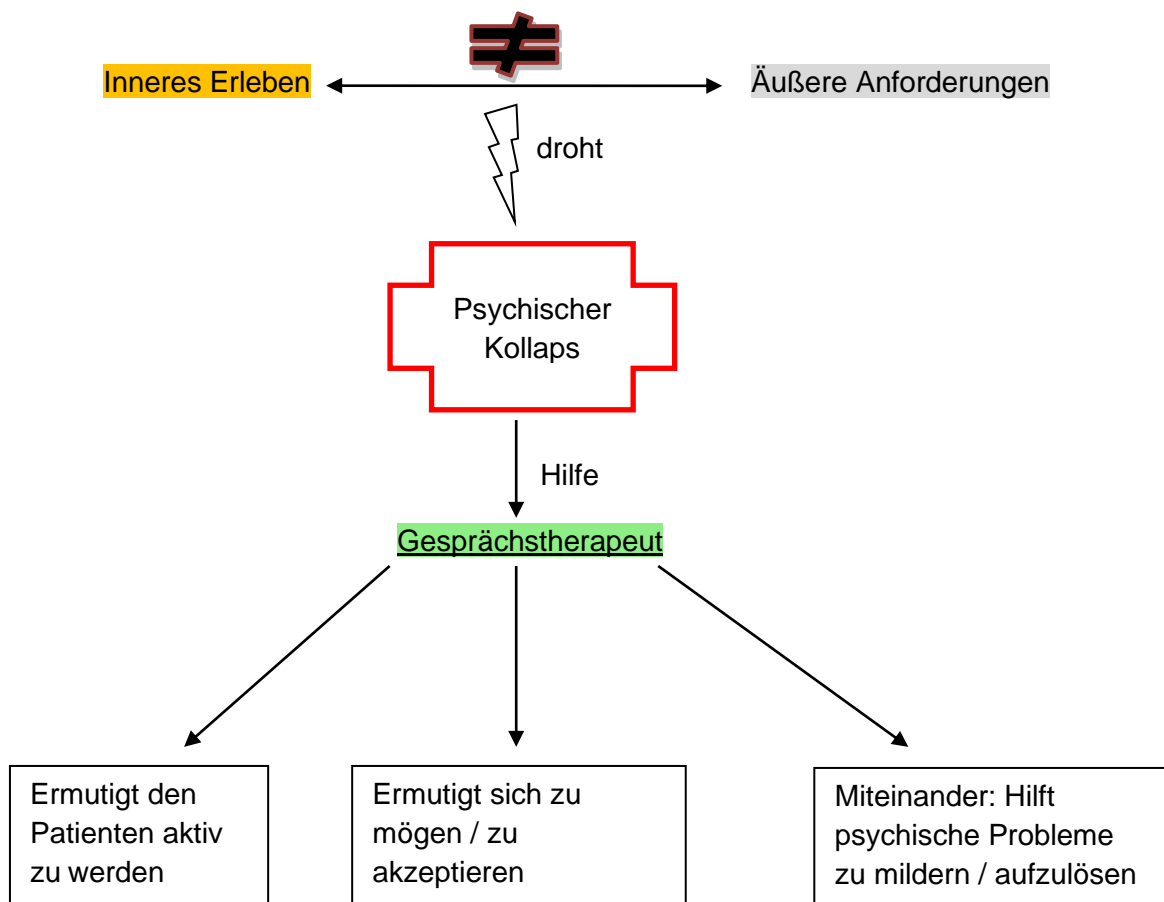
$\neq$

Inneres Erleben

Äußere Anforderungen

droht

Psychischer Kollaps

Hilfe

Gesprächstherapeut

Ermutigt den Patienten aktiv zu werden

Ermutigt sich zu mögen / zu akzeptieren

Miteinander: Hilft psychische Probleme zu mildern / aufzulösen